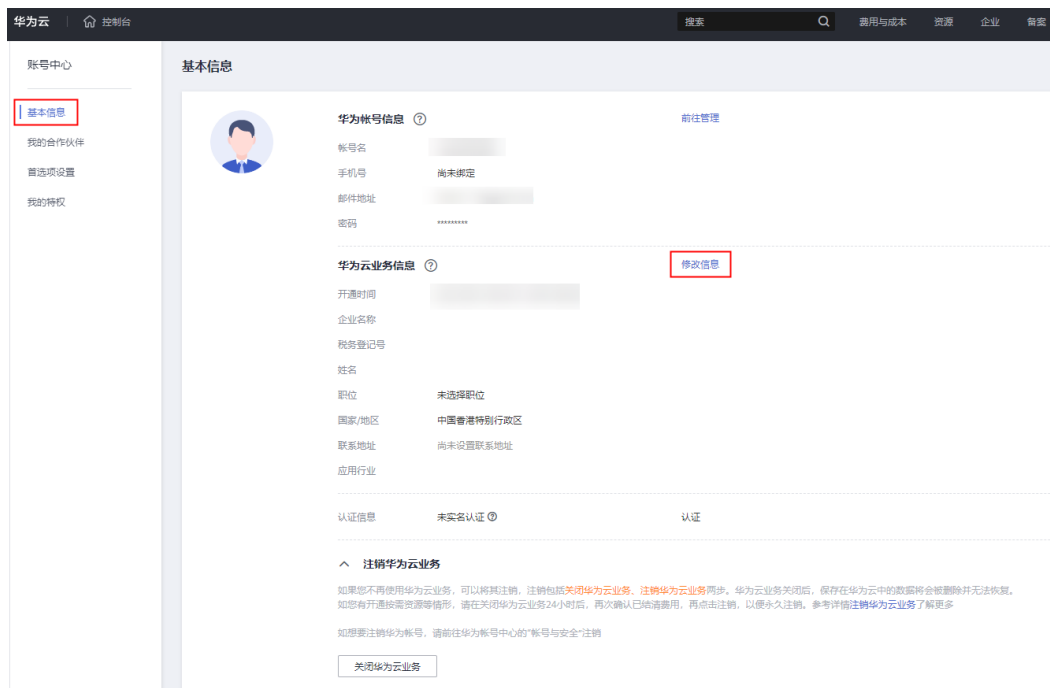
华为云 | 控制台

搜索 费用与成本 资源 企业 备案

账号中心

基本信息
我的合作伙伴
首选项设置
我的特权

基本信息

华为帐号信息 ⓘ 前往管理

帐号名
手机号 尚未绑定
邮件地址
密码 ********

华为云业务信息 ⓘ 修改信息

开通时间
企业名称
税务登记号
姓名
职位 未选择职位
国家/地区 中国香港特别行政区
联系地址 尚未设置联系地址
应用行业

认证信息 未实名认证 ⓘ 认证

注销华为云业务

如果您不再使用华为云业务，可以将其注销，注销包括关闭华为云业务、注销华为云业务两步。华为云业务关闭后，保存在华为云中的数据将会被删除并无法恢复。如您有开通按需资源等情形，请在关闭华为云业务24小时后，再次确认已结清费用，再点击注销，以便永久注销。参考详情注销华为云业务了解更多

如想要注销华为帐号，请前往华为帐号中心的"帐号与安全"注销

关闭华为云业务